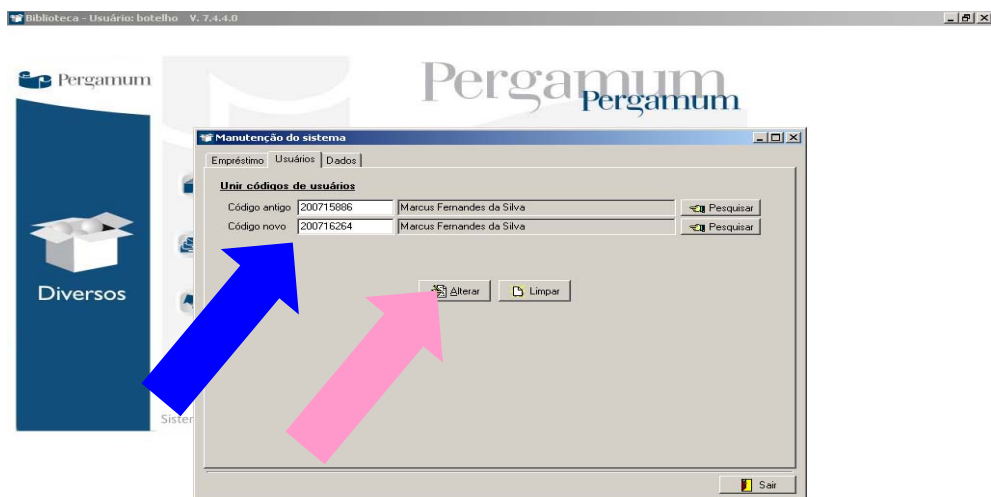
Biblioteca - Usuário: botelho V. 7.4.4.0

Pergamum

Pergamum
Pergamum

Diversos

Sister

Manutenção do sistema

Empréstimo | Usuários | Dados

Unir códigos de usuários

Código antigo | 200715886 | Marcus Fernandes da Silva | Pesquisar

Código novo | 200716264 | Marcus Fernandes da Silva | Pesquisar

Alterar | Limpar

Sair